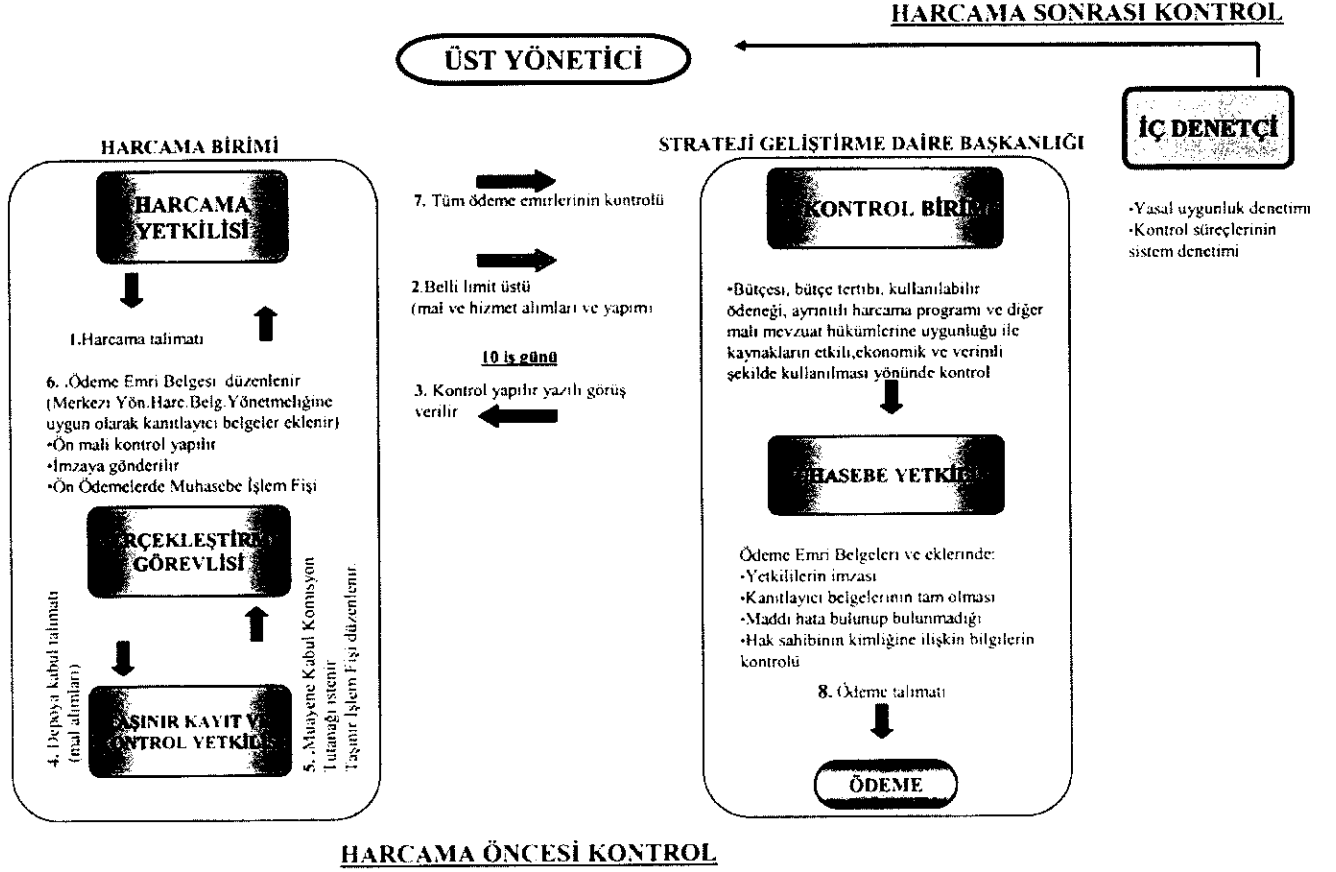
HARCAMA SONRASI KONTROL

ÜST YÖNETİCİ

İÇ DENETÇİ

•Yasal uygunluk denetimi
•Kontrol süreçlerinin sistem denetimi

HARCAMA BİRİMİ

HARCAMA YETKİLİSİ

1.Harcama talimatı

6. .Ödeme Emri Belgesi düzenlenir (Merkezi Yön.Harc.Belg.Yönetmeliğine uygun olarak kanıtlayıcı belgeler eklenir)
•Ön mali kontrol yapılır
•İmzaya gönderilir
•Ön Ödemelerde Muhasebe İşlem Fişi

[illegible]ÇEKLEŞTİR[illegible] GÖREVLİSİ

4. Depoya kabul talimatı (mal alımları)

5. .Muayene Kabul Komisyon Tutanağı istenir Taşınır İşlem Fişi düzenlenir.

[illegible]AŞINIR KAYIT V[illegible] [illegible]NTROL YETKİ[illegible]

7. Tüm ödeme emirlerinin kontrolü

2.Belli limit üstü (mal ve hizmet alımları ve yapımı

10 iş günü

3. Kontrol yapılır yazılı görüş verilir

STRATEJİ GELİŞTİRME DAİRE BAŞKANLIĞI

KONTROL BİRİ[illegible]

•Bütçesi, bütçe tertibi, kullanılabilir ödeneği, ayrıntılı harcama programı ve diğer mali mevzuat hükümlerine uygunluğu ile kaynakların etkili,ekonomik ve verimli şekilde kullanılması yönünde kontrol

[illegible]HASEBE YETKİ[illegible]

Ödeme Emri Belgeleri ve eklerinde:
•Yetkililerin imzası
•Kanıtlayıcı belgelerinin tam olması
•Maddi hata bulunup bulunmadığı
•Hak sahibinin kimliğine ilişkin bilgilerin kontrolü

8. Ödeme talimatı

ÖDEME

HARCAMA ÖNCESİ KONTROL